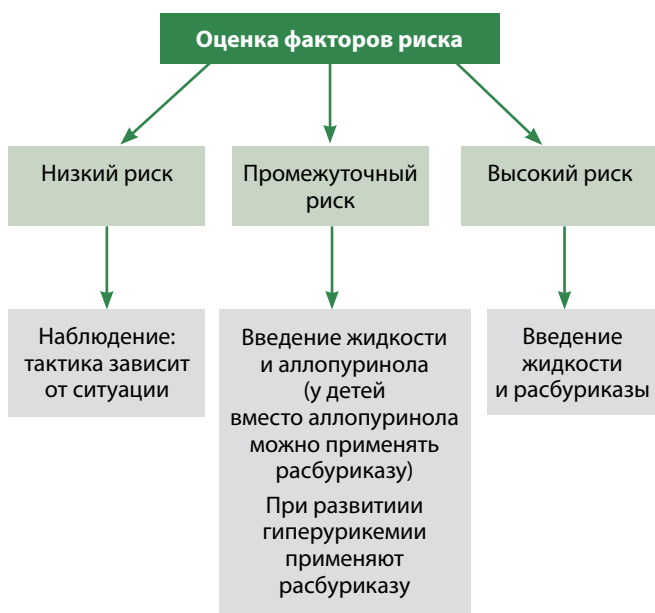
Оценка факторов риска

Низкий риск

Промежуточный риск

Высокий риск

Наблюдение: тактика зависит от ситуации

Введение жидкости и аллопуринола (у детей вместо аллопуринола можно применять расбуриказу)

При развитиии гиперурикемии применяют расбуриказу

Введение жидкости и расбуриказы